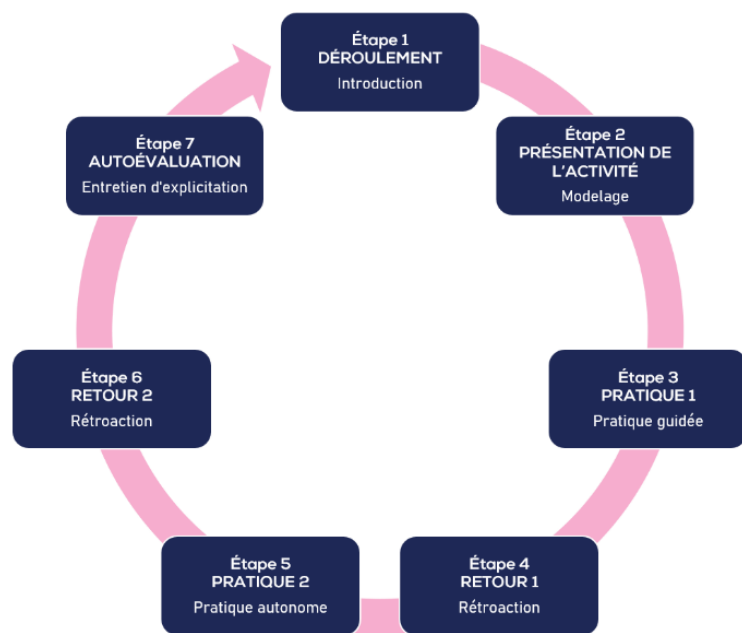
Étape 1
DÉROULEMENT
Introduction

Étape 2
PRÉSENTATION DE L'ACTIVITÉ
Modelage

Étape 3
PRATIQUE 1
Pratique guidée

Étape 4
RETOUR 1
Rétroaction

Étape 5
PRATIQUE 2
Pratique autonome

Étape 6
RETOUR 2
Rétroaction

Étape 7
AUTOÉVALUATION
Entretien d'explicitation